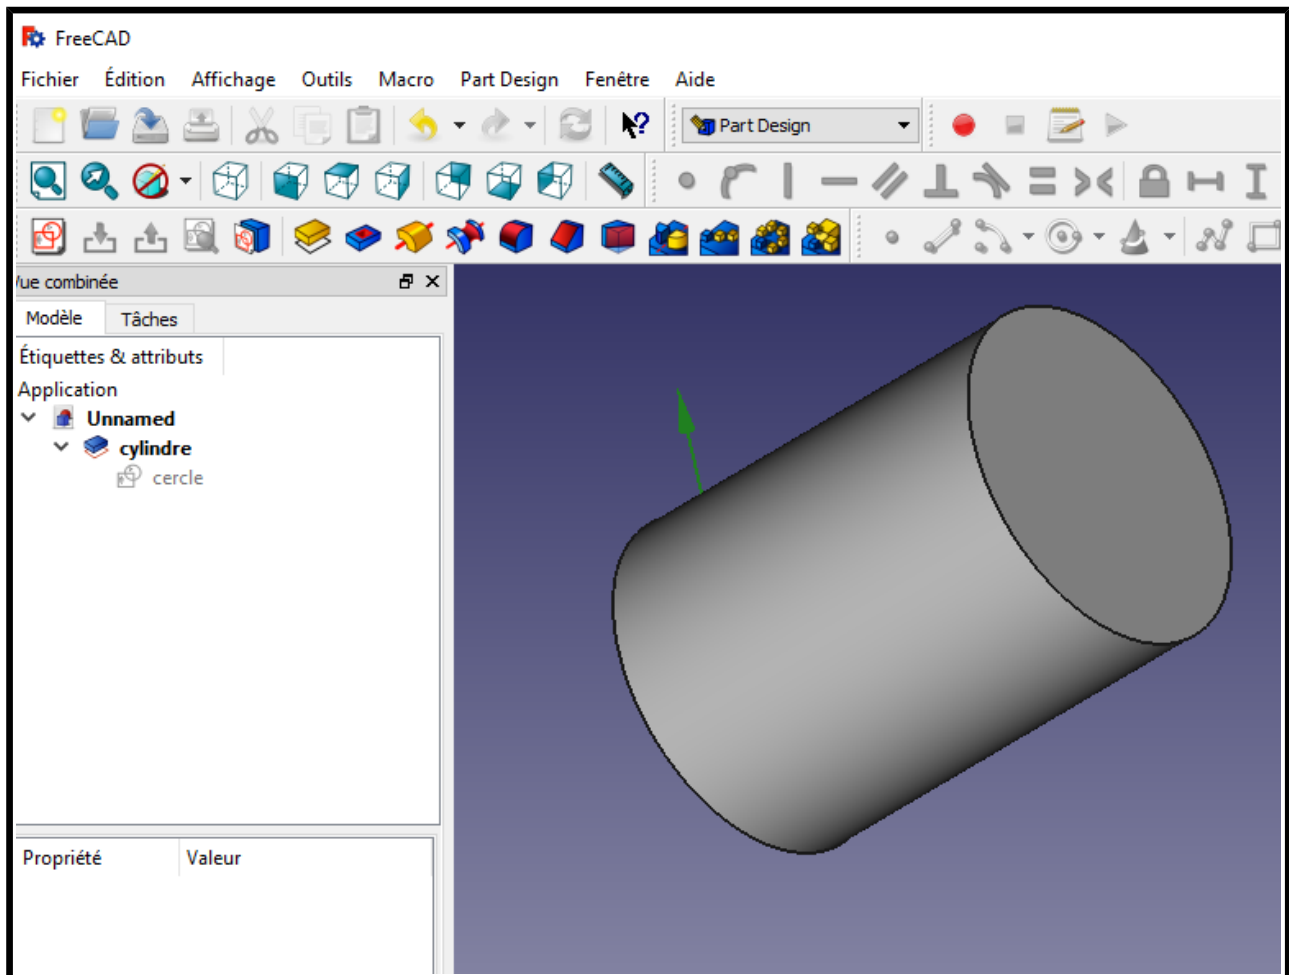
FreeCAD

Fichier Édition Affichage Outils Macro Part Design Fenêtre Aide

Part Design

/ue combinée

Modèle Tâches

Étiquettes & attributs

Application

Unnamed

cylindre

cercle

| Propriété | Valeur |
|---|---|